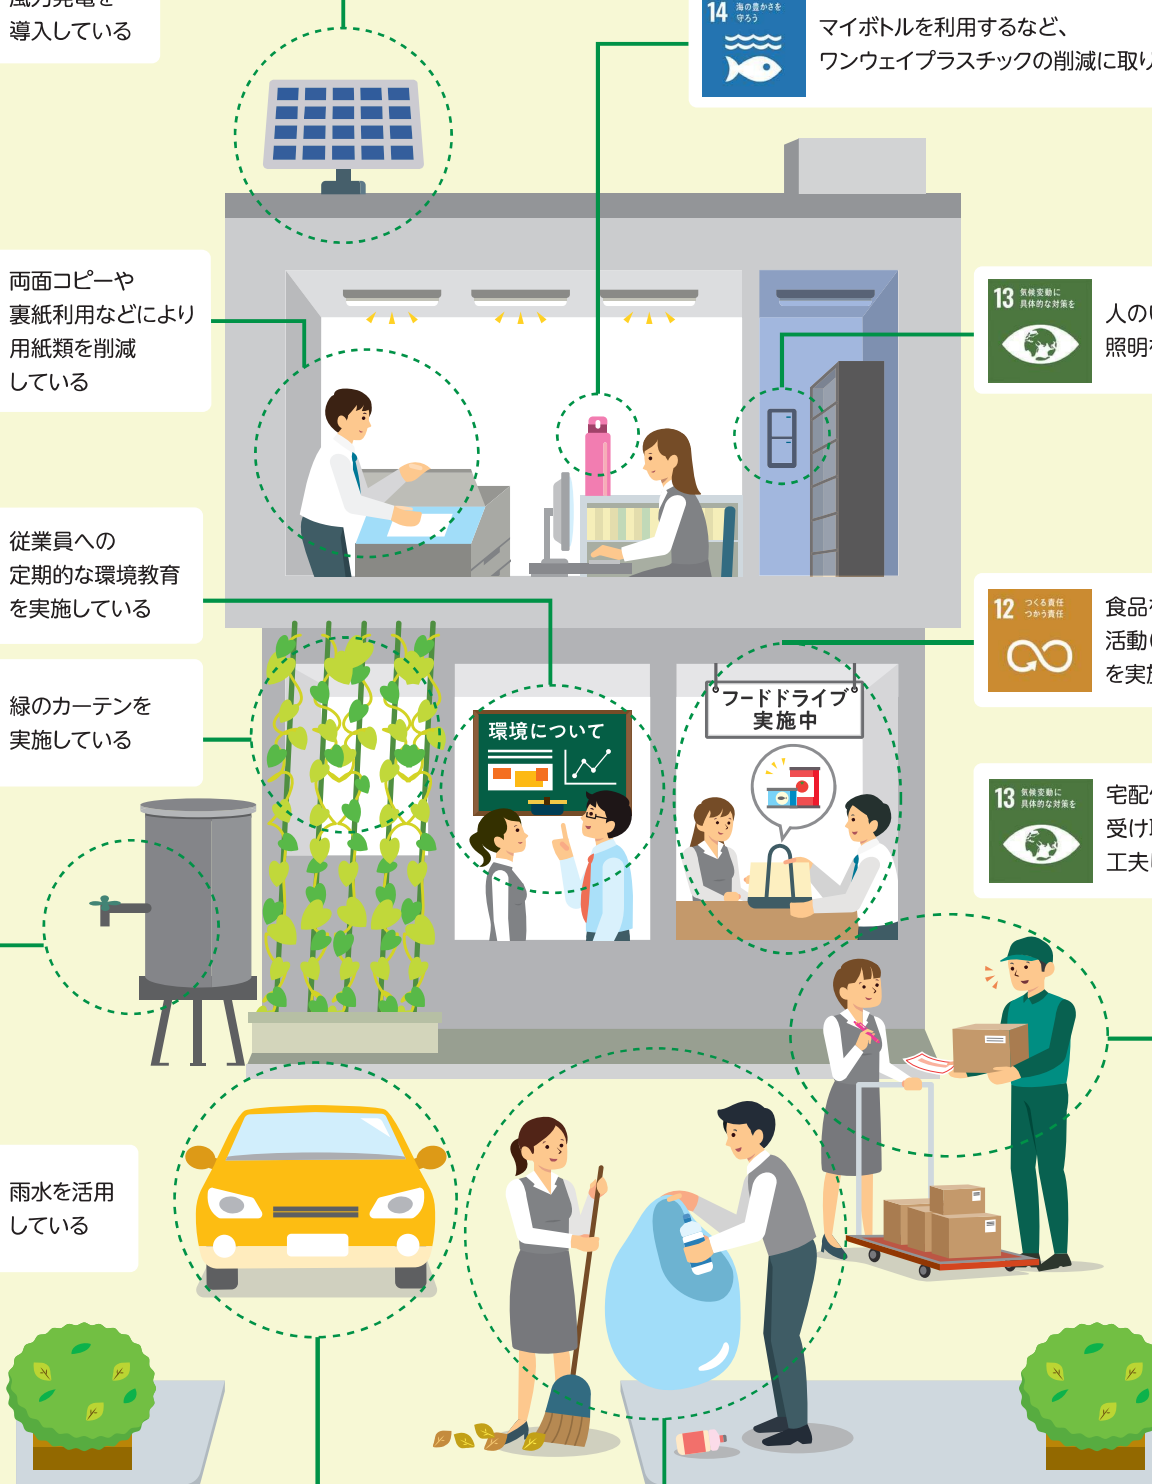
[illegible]
導入している

14 海の豊かさを守ろう

マイボトルを利用するなど、ワンウェイプラスチックの削減に取り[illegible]

両面コピーや裏紙利用などにより用紙類を削減している

13 気候変動に具体的な対策を

人の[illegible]
照明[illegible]

従業員への定期的な環境教育を実施している

12 つくる責任 つかう責任

食品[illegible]
活動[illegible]
を実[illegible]

緑のカーテンを実施している

環境について

フードドライブ実施中

13 気候変動に具体的な対策を

宅配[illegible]
受け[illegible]
工夫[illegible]

雨水を活用している